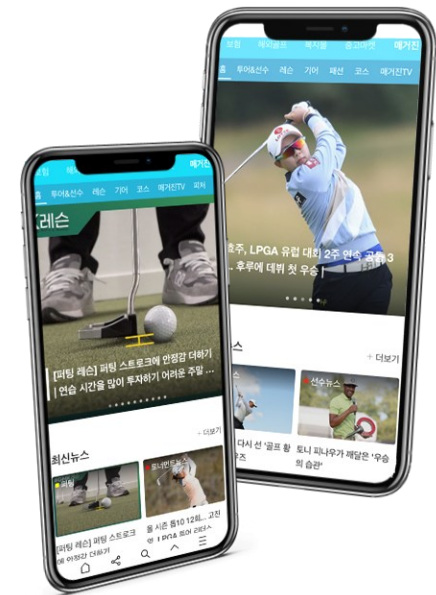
보험 해외골프 복지몰 중고마켓 매거진

홈 투어&선수 레슨 기어 패션 코스 매거진TV

호주, LPGA 유럽 대회 2주 연속 공동 3 ... 후루에 데뷔 첫 우승

뉴스

+ 더보기

다시 선 '골프 황 ... 준다'

선수뉴스

토니 피나우가 깨달은 '우승의 습관'

매거진

홈 투어&선수 레슨 기어 코스 매거진TV 피처

레슨

[퍼팅 레슨] 퍼팅 스트로크에 안정감 더하기 | 연습 시간을 많이 투자하기 어려운 주말 ...

최신뉴스

+ 더보기

퍼팅

[퍼팅 레슨] 퍼팅 스트로크에 안정감 더하기

토너먼트

올 시즌 톱10 12회... LPGA 투어 리더스